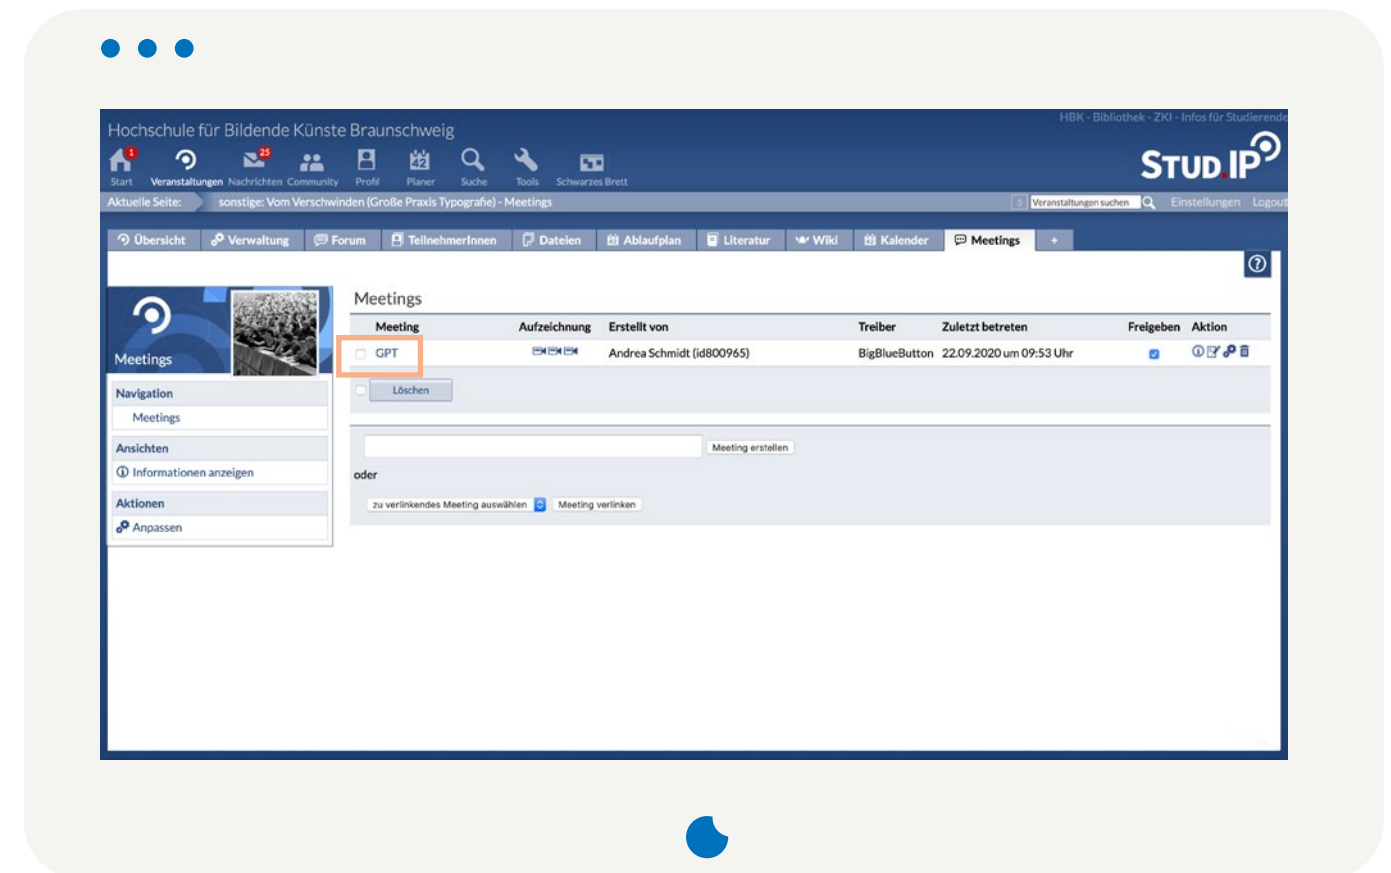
Hochschule für Bildende Künste Braunschweig

HBK - Bibliothek - ZKI - Infos für Studierende

1 Start · Veranstaltungen · 25 Nachrichten · Community · Profil · Planer · Suche · Tools · Schwarzes Brett

STUD.IP

Aktuelle Seite: sonstige: Vom Verschwinden (Große Praxis Typografie) - Meetings

3 Veranstaltungen suchen · Einstellungen · Logout

Übersicht · Verwaltung · Forum · TeilnehmerInnen · Dateien · Ablaufplan · Literatur · Wiki · Kalender · Meetings · +

Meetings

Navigation
Meetings

Ansichten
Informationen anzeigen

Aktionen
Anpassen

Meetings

| Meeting | Aufzeichnung | Erstellt von | Treiber | Zuletzt betreten | Freigeben | Aktion |
|---|---|---|---|---|---|---|
| GPT | | Andrea Schmidt (id800965) | BigBlueButton | 22.09.2020 um 09:53 Uhr | | |

Löschen

Meeting erstellen

oder

zu verlinkendes Meeting auswählen · Meeting verlinken